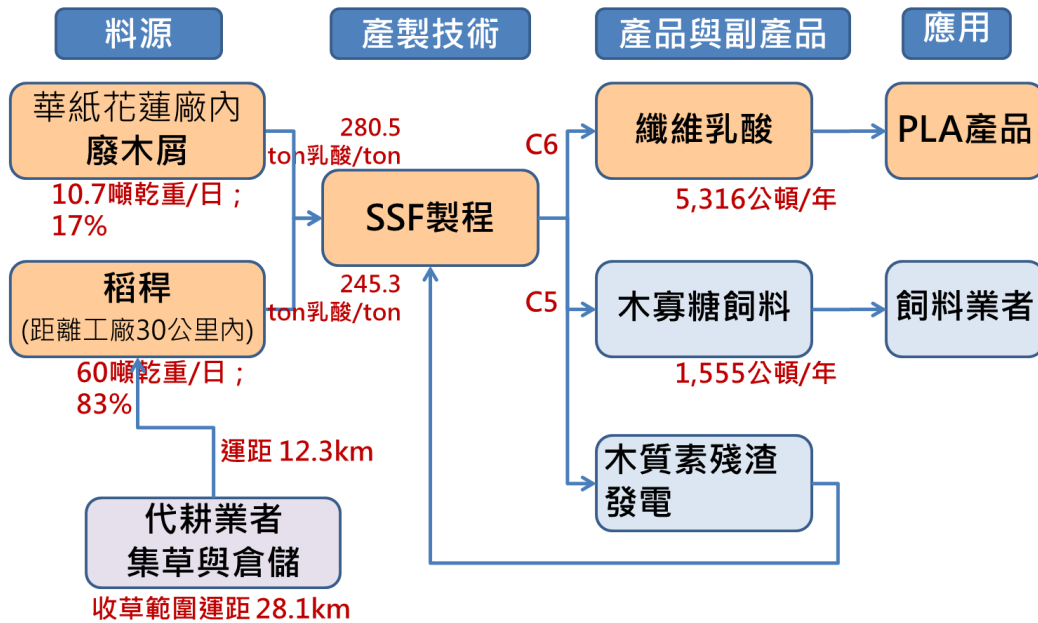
料源

產製技術

產品與副產品

應用

華紙花蓮廠內
廢木屑

10.7噸乾重/日；17%

280.5 ton乳酸/ton

稻稈
(距離工廠30公里內)

60噸乾重/日；83%

245.3 ton乳酸/ton

SSF製程

C6

C5

纖維乳酸

5,316公頓/年

PLA產品

木寡糖飼料

1,555公頓/年

飼料業者

木質素殘渣發電

運距 12.3km

代耕業者
集草與倉儲

收草範圍運距 28.1km